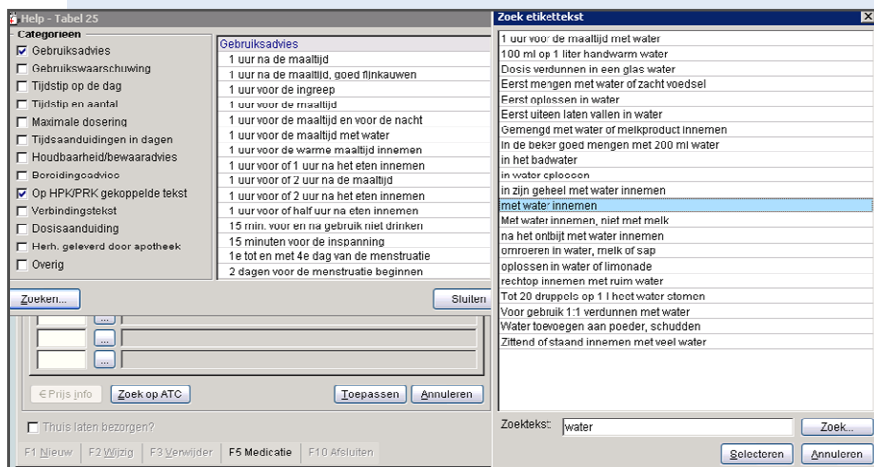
Help - Tabel 25

Categorieen
☑ Gebruiksadvies
☐ Gebruikswaarschuwing
☐ Tijdstip op de dag
☐ Tijdstip en aantal
☐ Maximale dosering
☐ Tijdsaanduidingen in dagen
☐ Houdbaarheid/bewaaradvies
☐ Bereidingsadvies
☑ Op HPK/PRK gekoppelde tekst
☐ Verbindingstekst
☐ Dosisaanduiding
☐ Herh. geleverd door apotheek
☐ Overig

| Gebruiksadvies |
|---|
| 1 uur na de maaltijd |
| 1 uur na de maaltijd, goed fijnkauwen |
| 1 uur voor de ingreep |
| 1 uur voor de maaltijd |
| 1 uur voor de maaltijd en voor de nacht |
| 1 uur voor de maaltijd met water |
| 1 uur voor de warme maaltijd innemen |
| 1 uur voor of 1 uur na het eten innemen |
| 1 uur voor of 2 uur na de maaltijd |
| 1 uur voor of 2 uur na het eten innemen |
| 1 uur voor of half uur na eten innemen |
| 15 min. voor en na gebruik niet drinken |
| 15 minuten voor de inspanning |
| 1e tot en met 4e dag van de menstruatie |
| 2 dagen voor de menstruatie beginnen |

Zoeken...
Sluiten

...
...

€ Prijs info
Zoek op ATC
Toepassen
Annuleren

☐ Thuis laten bezorgen?

F1 Nieuw | F2 Wijzig | F3 Verwijder | F5 Medicatie | F10 Afsluiten

Zoek etikettekst

| |
|---|
| 1 uur voor de maaltijd met water |
| 100 ml op 1 liter handwarm water |
| Dosis verdunnen in een glas water |
| Eerst mengen met water of zacht voedsel |
| Eerst oplossen in water |
| Eerst uiteen laten vallen in water |
| Gemengd met water of melkproduct innemen |
| In de beker goed mengen met 200 ml water |
| in het badwater |
| in water oplossen |
| in zijn geheel met water innemen |
| met water innemen |
| Met water innemen, niet met melk |
| na het ontbijt met water innemen |
| omroeren in water, melk of sap |
| oplossen in water of limonade |
| rechtop innemen met ruim water |
| Tot 20 druppels op 1 l heet water stomen |
| Voor gebruik 1:1 verdunnen met water |
| Water toevoegen aan poeder, schudden |
| Zittend of staand innemen met veel water |

Zoektekst: water
Zoek...
Selecteren
Annuleren